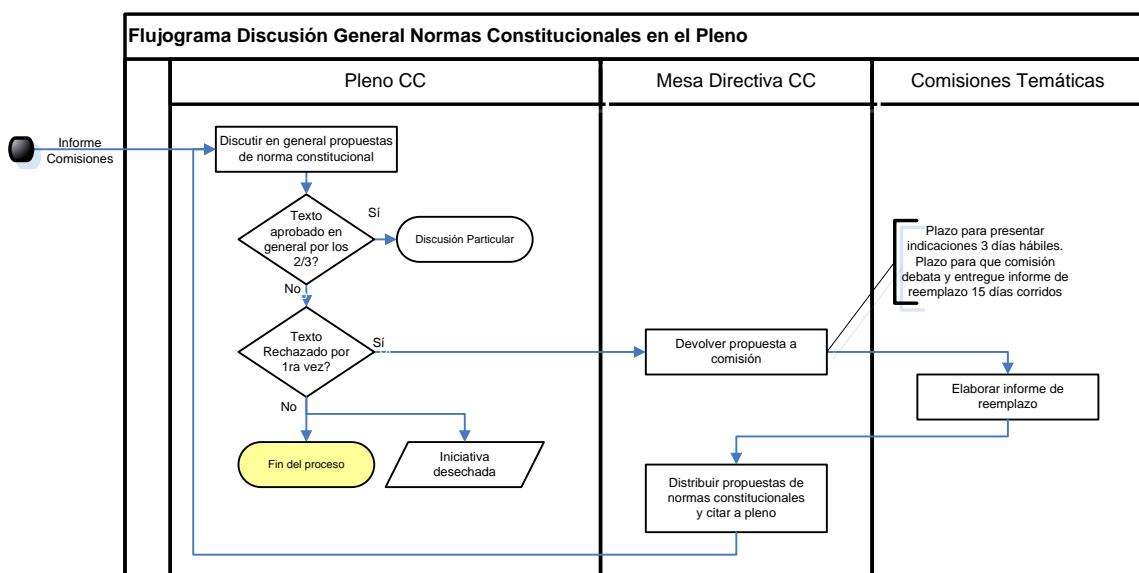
Flujograma Discusión General Normas Constitucionales en el Pleno

Pleno CC

Mesa Directiva CC

Comisiones Temáticas

Informe Comisiones

Discutir en general propuestas de norma constitucional

Texto aprobado en general por los 2/3?

Sí

Discusión Particular

No

Texto Rechazado por 1ra vez?

Sí

No

Fin del proceso

Iniciativa desechada

Devolver propuesta a comisión

Plazo para presentar indicaciones 3 días hábiles. Plazo para que comisión debata y entregue informe de reemplazo 15 días corridos

Elaborar informe de reemplazo

Distribuir propuestas de normas constitucionales y citar a pleno